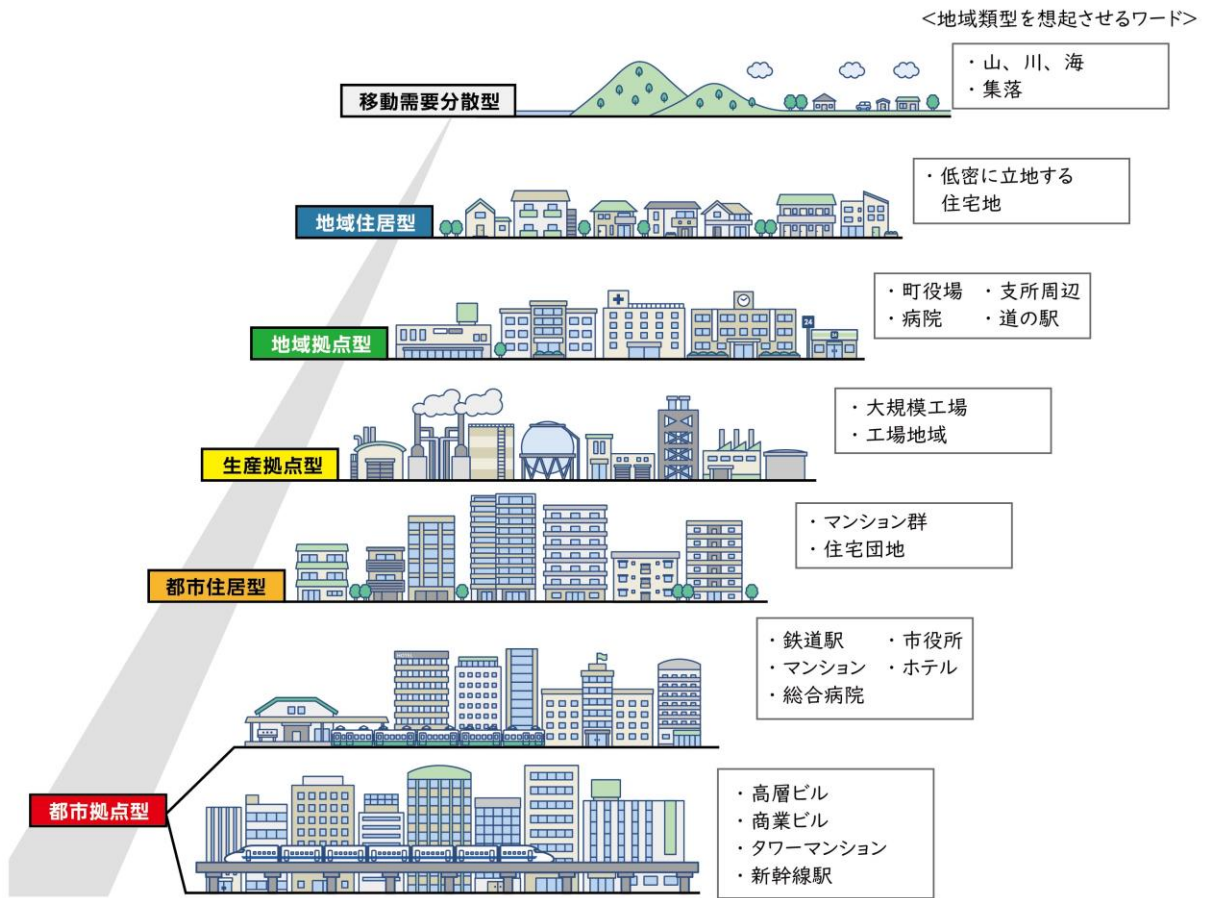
<地域類型を想起させるワード>

移動需要分散型

・山、川、海
・集落

地域住居型

・低密に立地する住宅地

地域拠点型

・町役場　・支所周辺
・病院　・道の駅

生産拠点型

・大規模工場
・工場地域

都市住居型

・マンション群
・住宅団地

・鉄道駅　・市役所
・マンション　・ホテル
・総合病院

都市拠点型

・高層ビル
・商業ビル
・タワーマンション
・新幹線駅